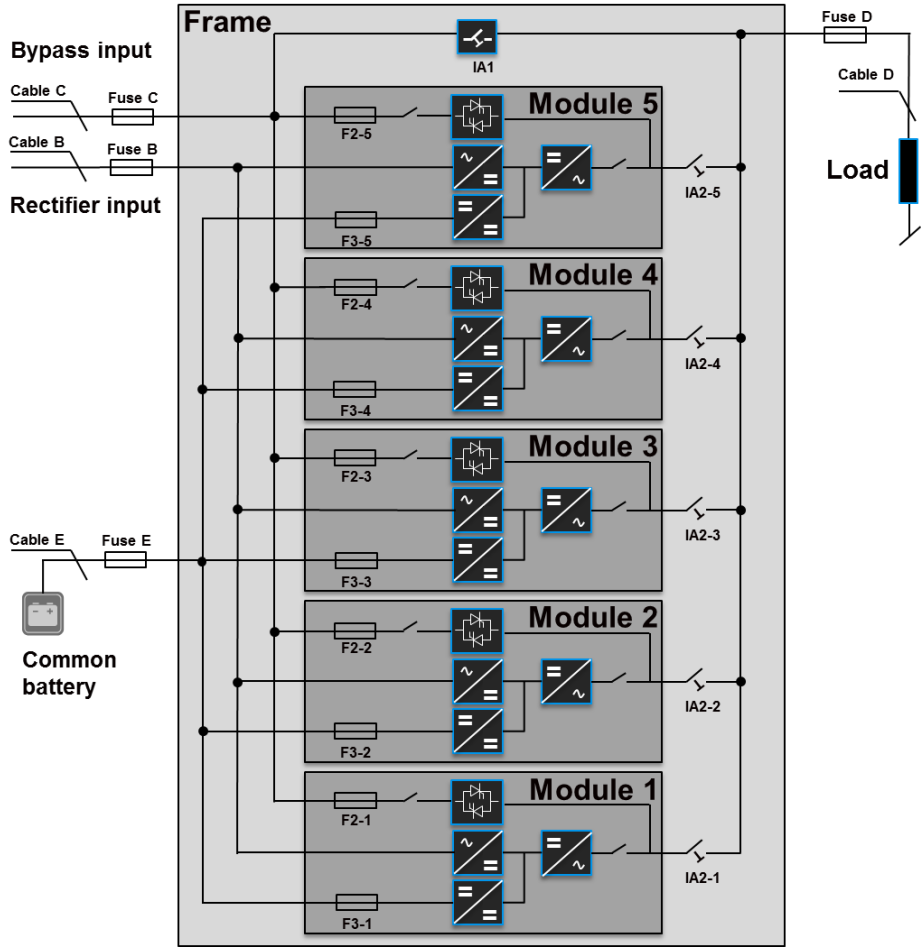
Frame

Bypass input

Cable C

Fuse C

Cable B

Fuse B

Rectifier input

IA1

Fuse D

Cable D

Load

Module 5

F2-5

F3-5

IA2-5

Module 4

F2-4

F3-4

IA2-4

Module 3

F2-3

F3-3

IA2-3

Cable E

Fuse E

Common battery

Module 2

F2-2

F3-2

IA2-2

Module 1

F2-1

F3-1

IA2-1